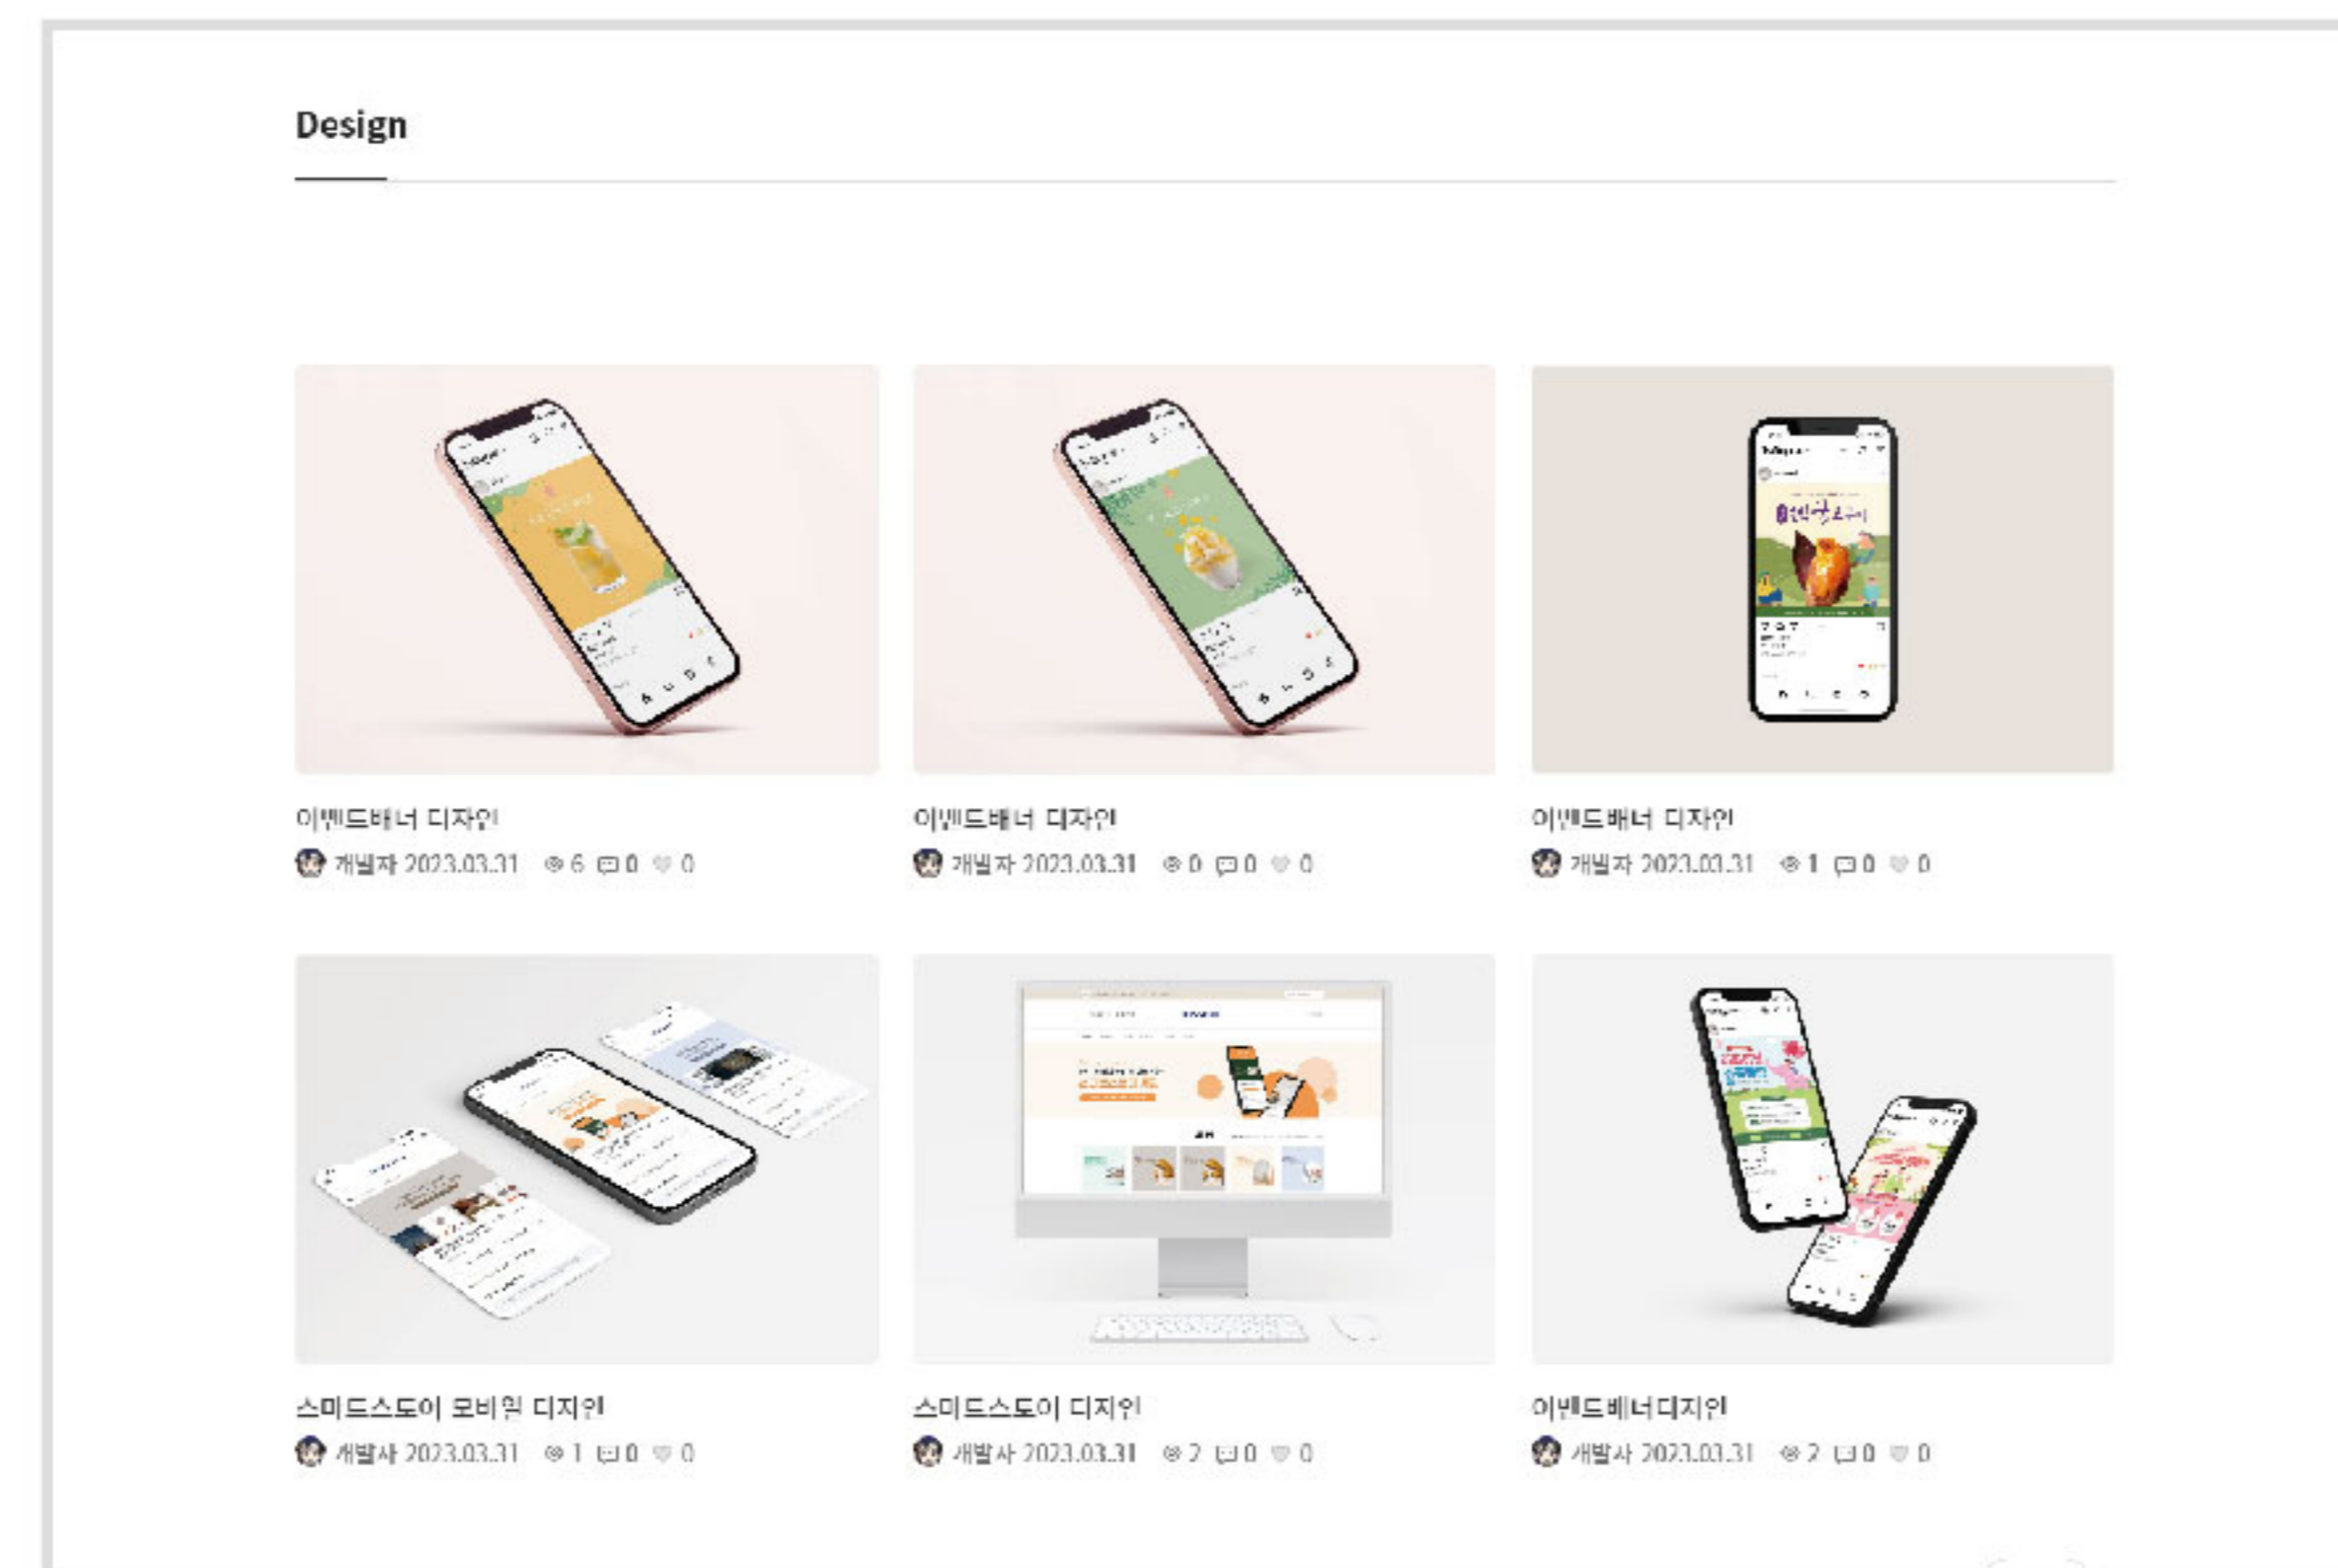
Design

이벤트배너 디자인
개발자 2023.03.31 6 0 0

이벤트배너 디자인
개발자 2023.03.31 0 0 0

이벤트배너 디자인
개발자 2023.03.31 1 0 0

스마트스토어 모바일 디자인
개발자 2023.03.31 1 0 0

스마트스토어 디자인
개발자 2023.03.31 2 0 0

이벤트배너디자인
개발자 2023.03.31 2 0 0